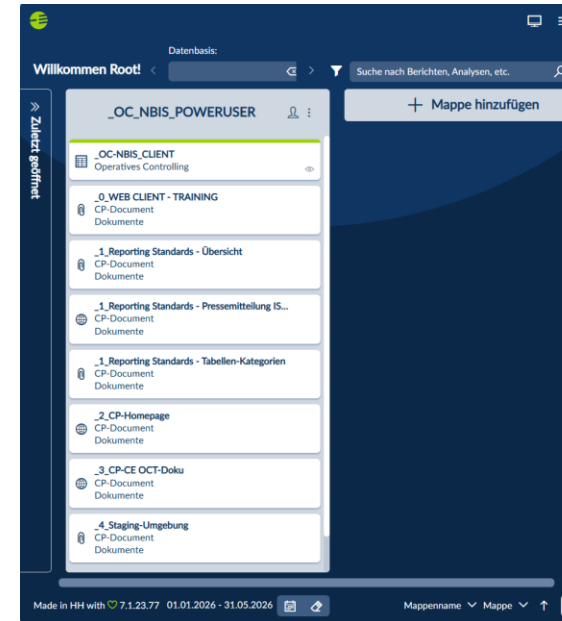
Datenbasis:

Willkommen Root!

Suche nach Berichten, Analysen, etc.

Zuletzt geöffnet

_OC_NBIS_POWERUSER

+ Mappe hinzufügen

_OC-NBIS_CLIENT
Operatives Controlling

_0_WEB CLIENT - TRAINING
CP-Document
Dokumente

_1_Reporting Standards - Übersicht
CP-Document
Dokumente

_1_Reporting Standards - Pressemitteilung IS...
CP-Document
Dokumente

_1_Reporting Standards - Tabellen-Kategorien
CP-Document
Dokumente

_2_CP-Homepage
CP-Document
Dokumente

_3_CP-CE OCT-Doku
CP-Document
Dokumente

_4_Staging-Umgebung
CP-Document
Dokumente

Made in HH with ♡ 7.1.23.77 01.01.2026 - 31.05.2026

Mappenname Mappe